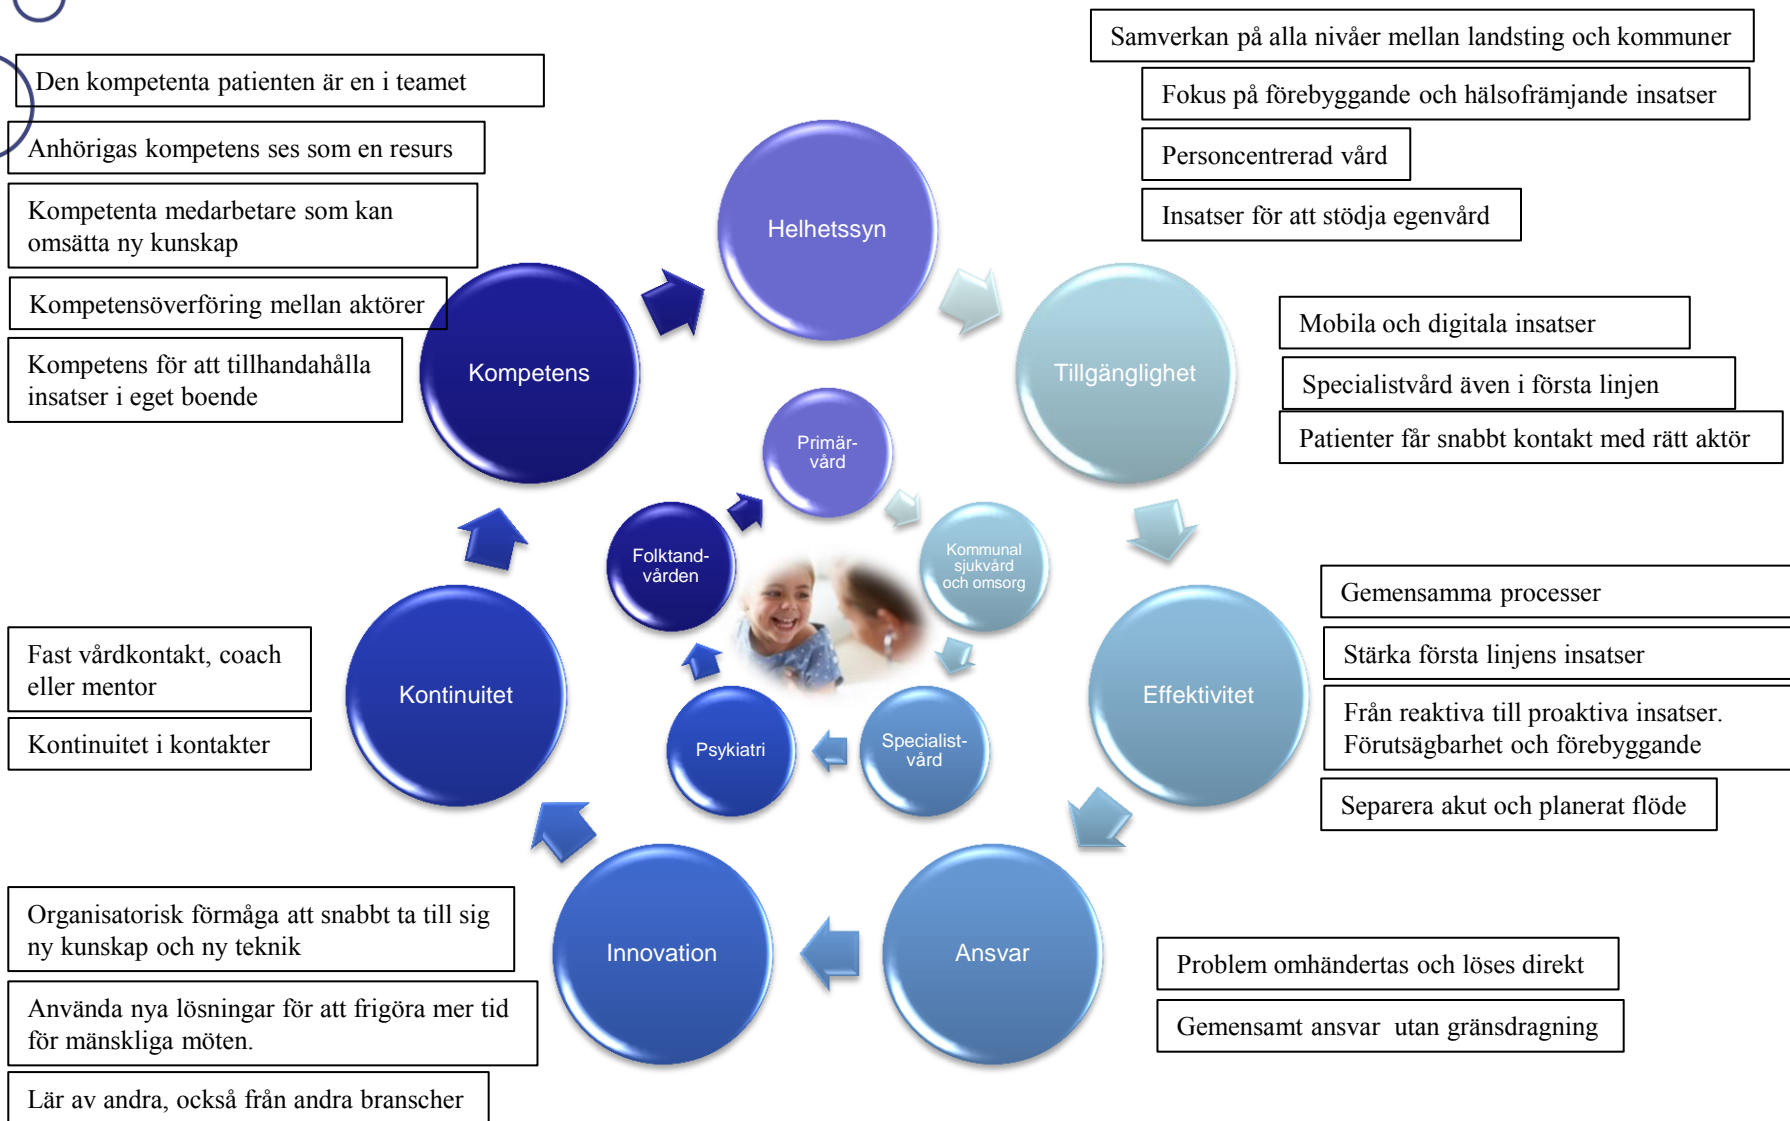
Den kompetenta patienten är en i teamet

Anhörigas kompetens ses som en resurs

Kompetenta medarbetare som kan omsätta ny kunskap

Kompetensöverföring mellan aktörer

Kompetens för att tillhandahålla insatser i eget boende

Samverkan på alla nivåer mellan landsting och kommuner

Fokus på förebyggande och hälsofrämjande insatser

Personcentrerad vård

Insatser för att stödja egenvård

Helhetssyn

Kompetens

Tillgänglighet

Mobila och digitala insatser

Specialistvård även i första linjen

Patienter får snabbt kontakt med rätt aktör

Primär-vård

Folktand-vården

Kommunal sjukvård och omsorg

Psykiatri

Specialist-vård

Kontinuitet

Effektivitet

Gemensamma processer

Stärka första linjens insatser

Från reaktiva till proaktiva insatser. Förutsägbarhet och förebyggande

Separera akut och planerat flöde

Fast vårdkontakt, coach eller mentor

Kontinuitet i kontakter

Innovation

Ansvar

Organisatorisk förmåga att snabbt ta till sig ny kunskap och ny teknik

Använda nya lösningar för att frigöra mer tid för mänskliga möten.

Lär av andra, också från andra branscher

Problem omhändertas och löses direkt

Gemensamt ansvar utan gränsdragning